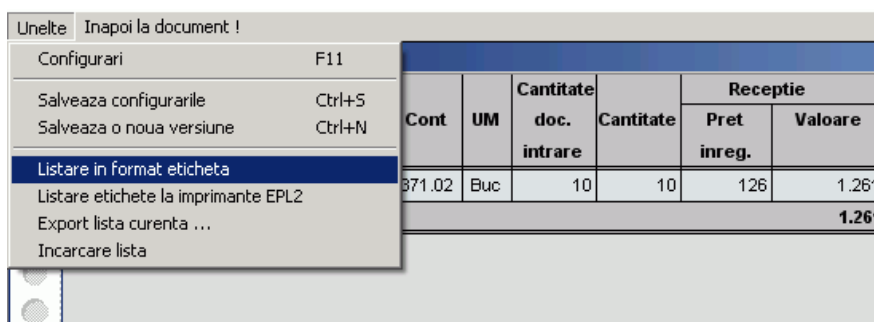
Unelte Inapoi la document !

Configurari F11

Salveaza configurarile Ctrl+S
Salveaza o noua versiune Ctrl+N

Listare in format eticheta
Listare etichete la imprimante EPL2
Export lista curenta ...
Incarcare lista

| Cont | UM | Cantitate doc. intrare | Cantitate | Receptie Pret inreg. | Receptie Valoare |
|---|---|---|---|---|---|
| 371.02 | Buc | 10 | 10 | 126 | 1.261 |
| | | | | | 1.26 |